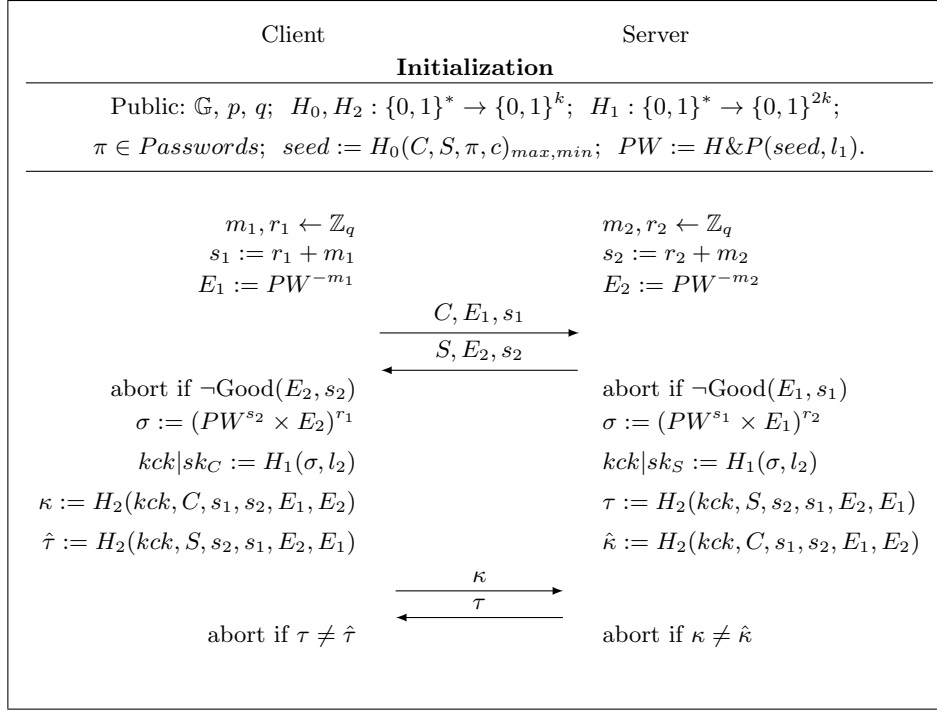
Client Server

**Initialization**

Public: $\mathbb{G}$, $p$, $q$; $H_0, H_2 : \{0,1\}^* \to \{0,1\}^k$; $H_1 : \{0,1\}^* \to \{0,1\}^{2k}$;

$\pi \in Passwords$; $seed := H_0(C, S, \pi, c)_{max,min}$; $PW := H\&P(seed, l_1)$.

$m_1, r_1 \leftarrow \mathbb{Z}_q$
$s_1 := r_1 + m_1$
$E_1 := PW^{-m_1}$

$m_2, r_2 \leftarrow \mathbb{Z}_q$
$s_2 := r_2 + m_2$
$E_2 := PW^{-m_2}$

$C, E_1, s_1$

$S, E_2, s_2$

abort if $\neg$Good$(E_2, s_2)$
$\sigma := (PW^{s_2} \times E_2)^{r_1}$
$kck|sk_C := H_1(\sigma, l_2)$
$\kappa := H_2(kck, C, s_1, s_2, E_1, E_2)$
$\hat{\tau} := H_2(kck, S, s_2, s_1, E_2, E_1)$

abort if $\neg$Good$(E_1, s_1)$
$\sigma := (PW^{s_1} \times E_1)^{r_2}$
$kck|sk_S := H_1(\sigma, l_2)$
$\tau := H_2(kck, S, s_2, s_1, E_2, E_1)$
$\hat{\kappa} := H_2(kck, C, s_1, s_2, E_1, E_2)$

$\kappa$

$\tau$

abort if $\tau \neq \hat{\tau}$

abort if $\kappa \neq \hat{\kappa}$